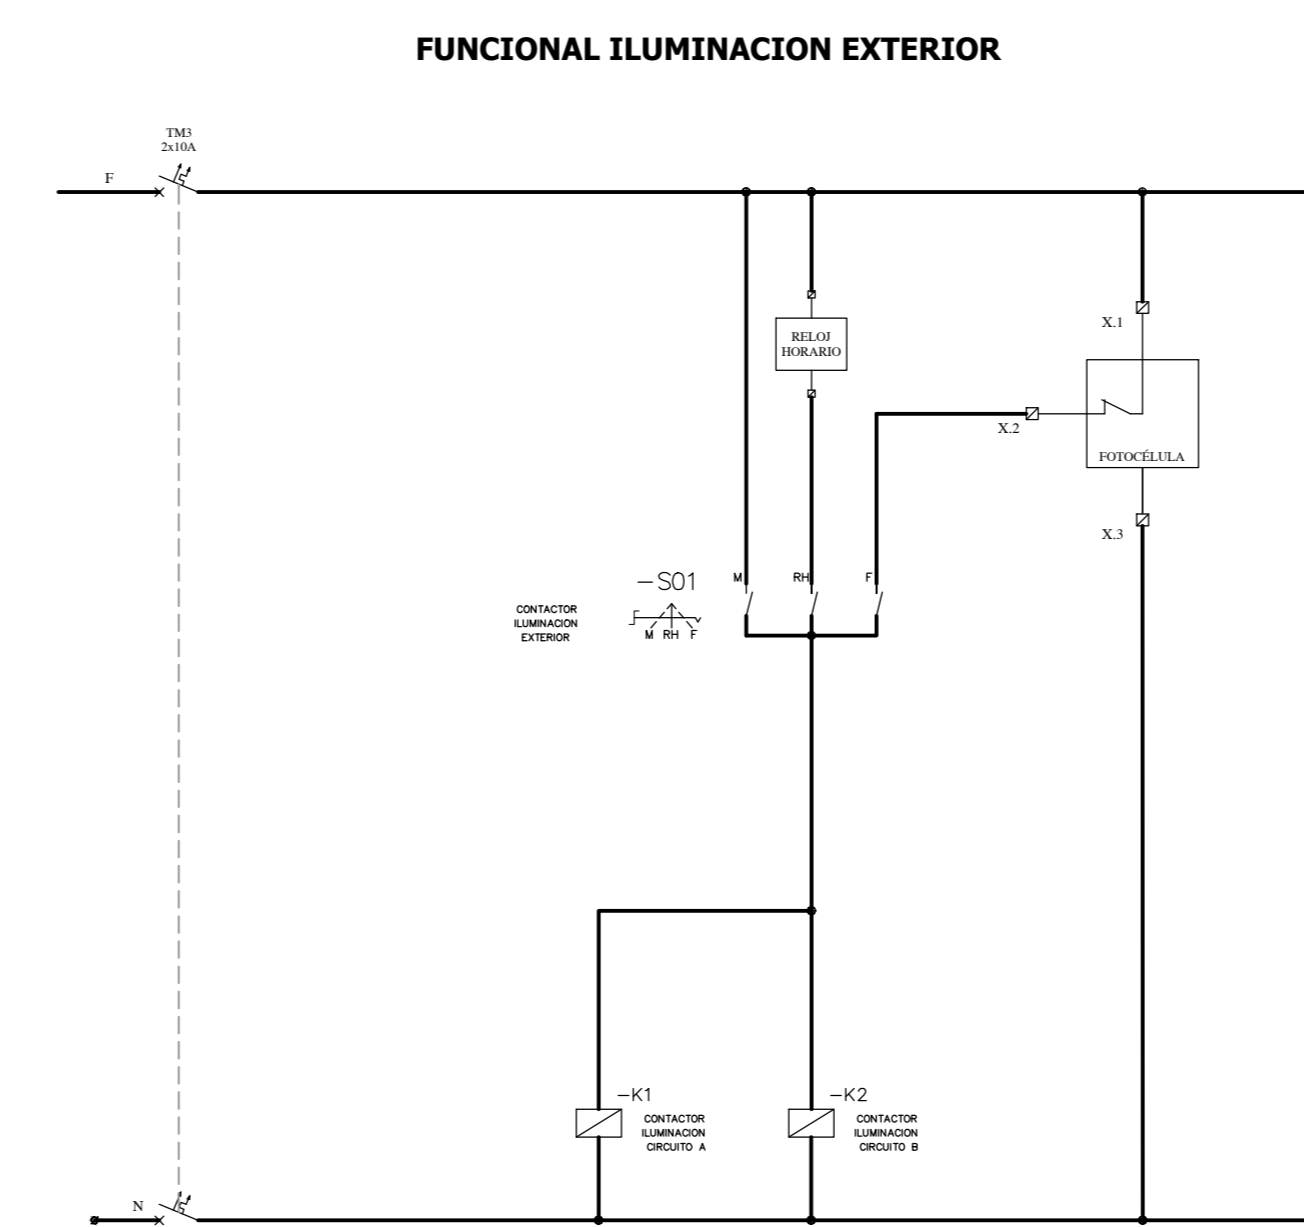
FUNCIONAL ILUMINACION EXTERIOR

TM3
2x10A

F

RELOJ
HORARIO

X.1

X.2

FOTOCÉLULA

X.3

−S01

CONTACTOR
ILUMINACION
EXTERIOR

M RH F

M

RH

F

−K1

CONTACTOR
ILUMINACION
CIRCUITO A

−K2

CONTACTOR
ILUMINACION
CIRCUITO B

N